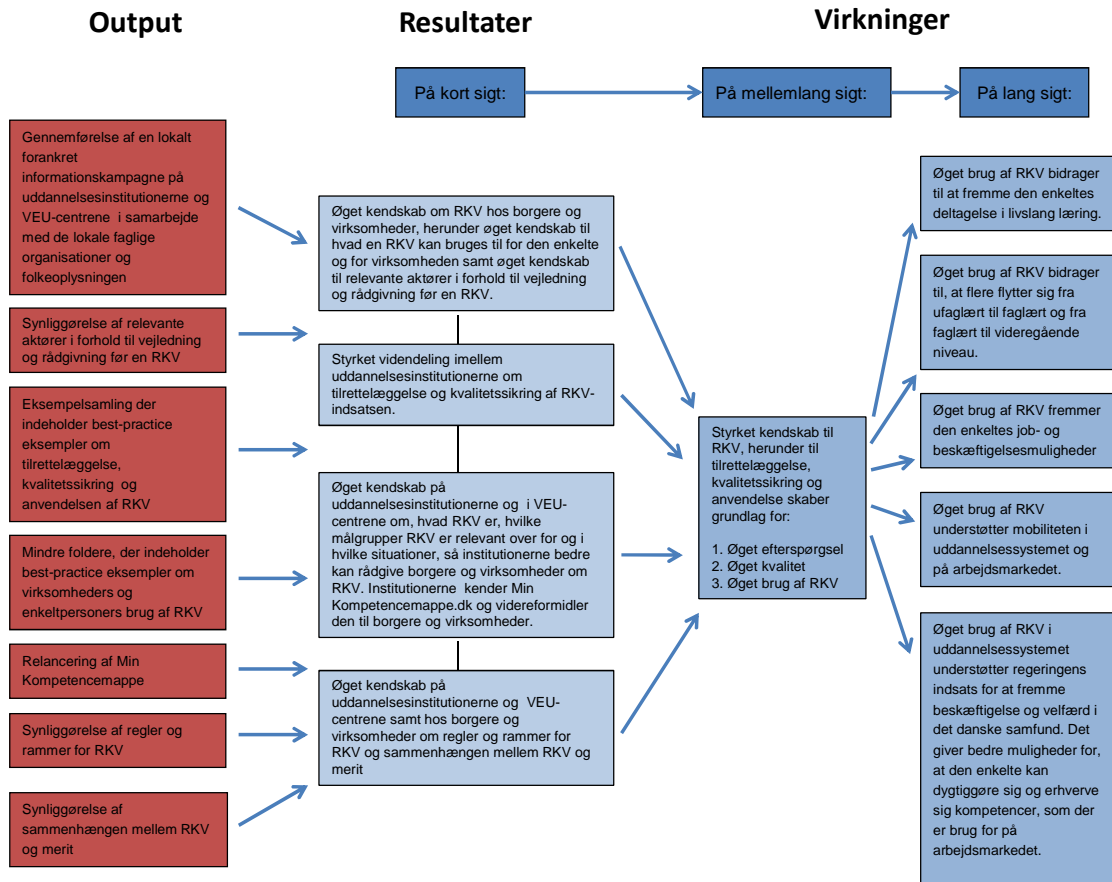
Output

Resultater

Virkninger

På kort sigt:

På mellemlang sigt:

På lang sigt:

Gennemførelse af en lokalt forankret informationskampagne på uddannelsesinstitutionerne og VEU-centrene i samarbejde med de lokale faglige organisationer og folkeoplysningen

Synliggørelse af relevante aktører i forhold til vejledning og rådgivning før en RKV

Eksempelsamling der indeholder best-practice eksempler om tilrettelæggelse, kvalitetssikring og anvendelsen af RKV

Mindre foldere, der indeholder best-practice eksempler om virksomheders og enkeltpersoners brug af RKV

Relancering af Min Kompetencemappe

Synliggørelse af regler og rammer for RKV

Synliggørelse af sammenhængen mellem RKV og merit

Øget kendskab om RKV hos borgere og virksomheder, herunder øget kendskab til hvad en RKV kan bruges til for den enkelte og for virksomheden samt øget kendskab til relevante aktører i forhold til vejledning og rådgivning før en RKV.

Styrket videndeling imellem uddannelsesinstitutionerne om tilrettelæggelse og kvalitetssikring af RKV-indsatsen.

Øget kendskab på uddannelsesinstitutionerne og i VEU-centrene om, hvad RKV er, hvilke målgrupper RKV er relevant over for og i hvilke situationer, så institutionerne bedre kan rådgive borgere og virksomheder om RKV. Institutionerne kender Min Kompetencemappe.dk og videreformidler den til borgere og virksomheder.

Øget kendskab på uddannelsesinstitutionerne og VEU-centrene samt hos borgere og virksomheder om regler og rammer for RKV og sammenhængen mellem RKV og merit

Styrket kendskab til RKV, herunder til tilrettelæggelse, kvalitetssikring og anvendelse skaber grundlag for:

1. Øget efterspørgsel
2. Øget kvalitet
3. Øget brug af RKV

Øget brug af RKV bidrager til at fremme den enkeltes deltagelse i livslang læring.

Øget brug af RKV bidrager til, at flere flytter sig fra ufaglært til faglært og fra faglært til videregående niveau.

Øget brug af RKV fremmer den enkeltes job- og beskæftigelsesmuligheder

Øget brug af RKV understøtter mobiliteten i uddannelsessystemet og på arbejdsmarkedet.

Øget brug af RKV i uddannelsessystemet understøtter regeringens indsats for at fremme beskæftigelse og velfærd i det danske samfund. Det giver bedre muligheder for, at den enkelte kan dygtiggøre sig og erhverve sig kompetencer, som der er brug for på arbejdsmarkedet.